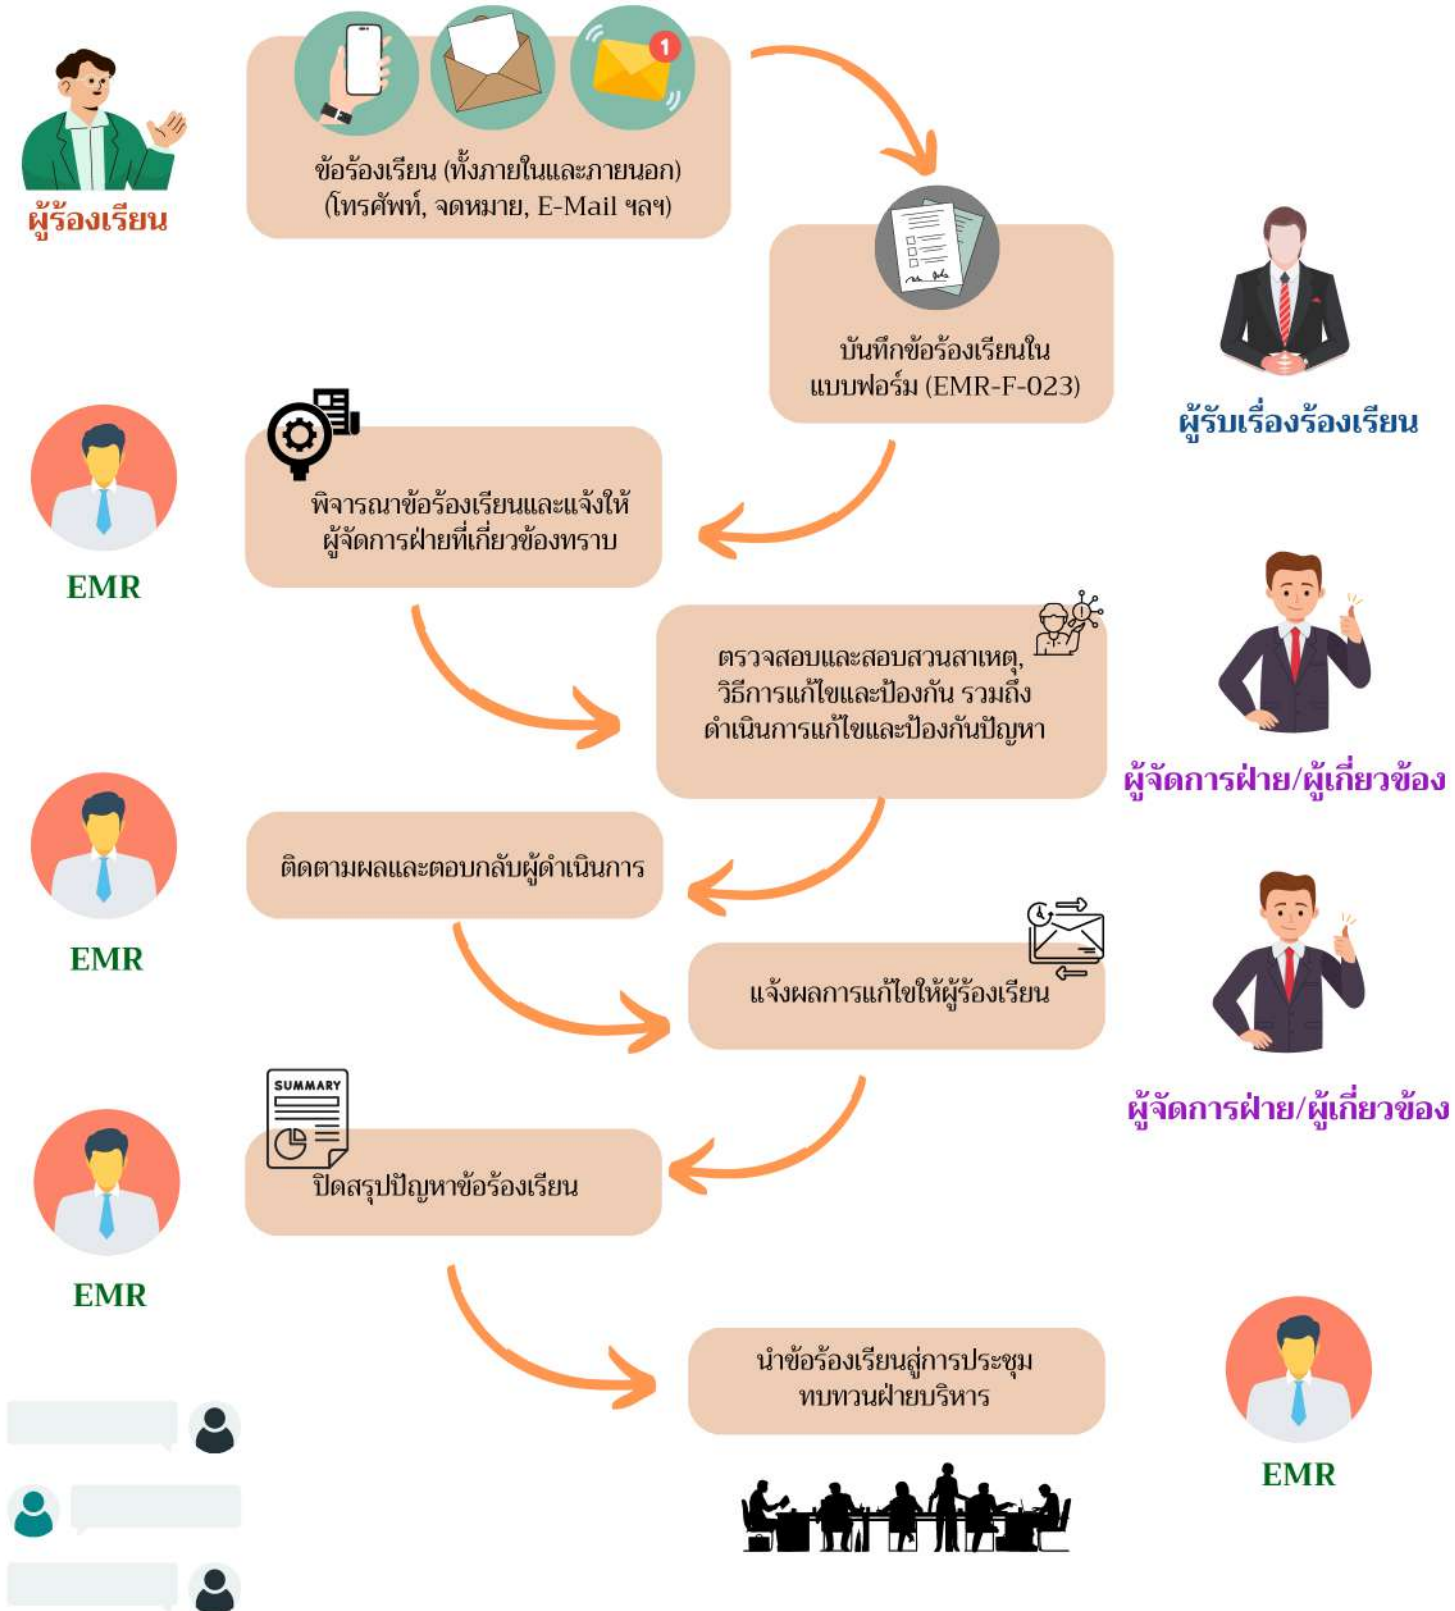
ผู้ร้องเรียน

ข้อร้องเรียน (ทั้งภายในและภายนอก) (โทรศัพท์, จดหมาย, E-Mail ฯลฯ)

บันทึกข้อร้องเรียนใน แบบฟอร์ม (EMR-F-023)

ผู้รับเรื่องร้องเรียน

EMR

พิจารณาข้อร้องเรียนและแจ้งให้ ผู้จัดการฝ่ายที่เกี่ยวข้องทราบ

ตรวจสอบและสอบสวนสาเหตุ, วิธีการแก้ไขและป้องกัน รวมถึง ดำเนินการแก้ไขและป้องกันปัญหา

ผู้จัดการฝ่าย/ผู้เกี่ยวข้อง

EMR

ติดตามผลและตอบกลับผู้ดำเนินการ

แจ้งผลการแก้ไขให้ผู้ร้องเรียน

ผู้จัดการฝ่าย/ผู้เกี่ยวข้อง

SUMMARY

EMR

ปิดสรุปปัญหาข้อร้องเรียน

นำข้อร้องเรียนสู่การประชุม ทบทวนฝ่ายบริหาร

EMR